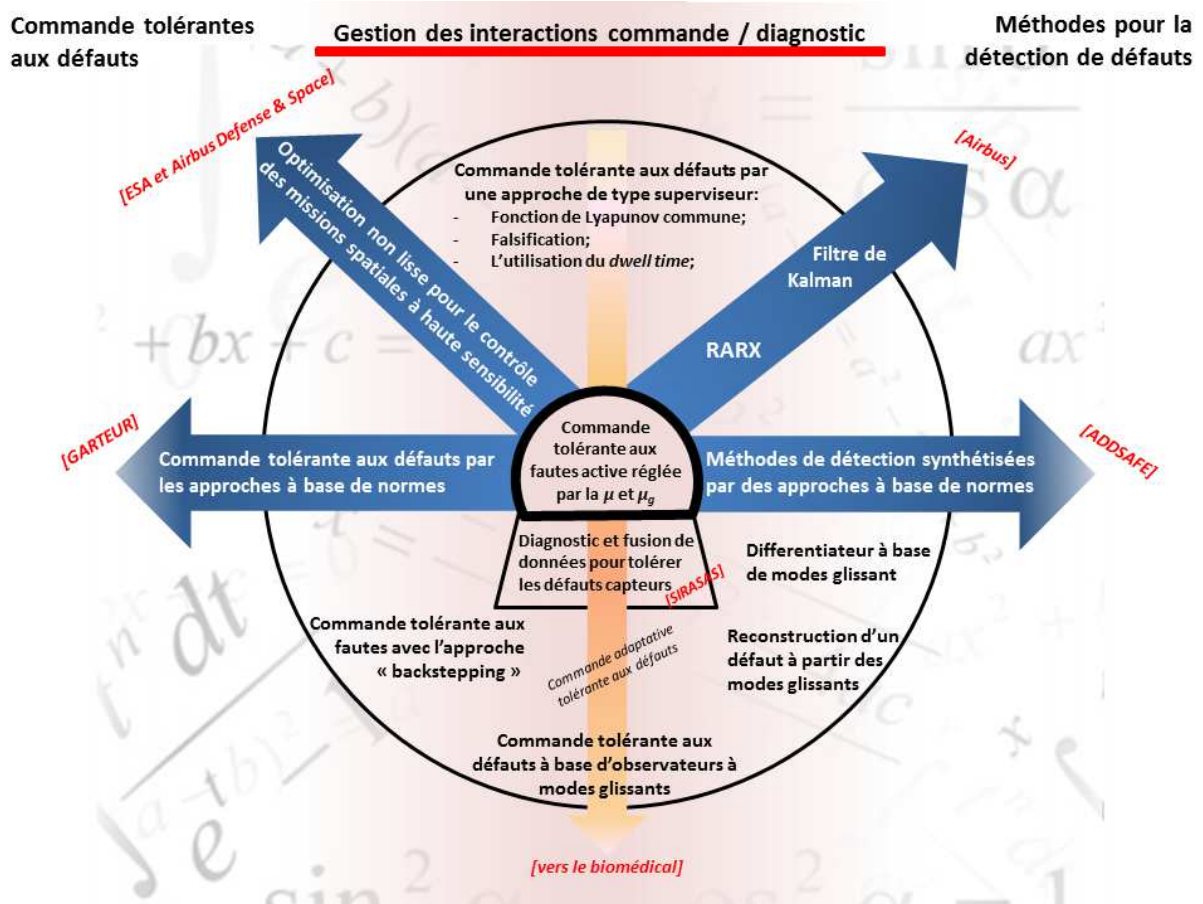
Commande tolérantes aux défauts

Gestion des interactions commande / diagnostic

Méthodes pour la détection de défauts

[ESA et Airbus Defense & Space]

Optimisation non lisse pour le contrôle des missions spatiales à haute sensibilité

Commande tolérante aux défauts par une approche de type superviseur:
- Fonction de Lyapunov commune;
- Falsification;
- L'utilisation du *dwell time*;

[Airbus]

Filtre de Kalman

RARX

[GARTEUR]

Commande tolérante aux défauts par les approches à base de normes

Commande tolérante aux fautes active réglée par la $\mu$ et $\mu_g$

[ADDSAFE]

Méthodes de détection synthétisées par des approches à base de normes

Diagnostic et fusion de données pour tolérer les défauts capteurs

[SIRASAS]

Differentiateur à base de modes glissant

Commande tolérante aux fautes avec l'approche « backstepping »

Commande adaptative tolérante aux défauts

Reconstruction d'un défaut à partir des modes glissants

Commande tolérante aux défauts à base d'observateurs à modes glissants

[vers le biomédical]